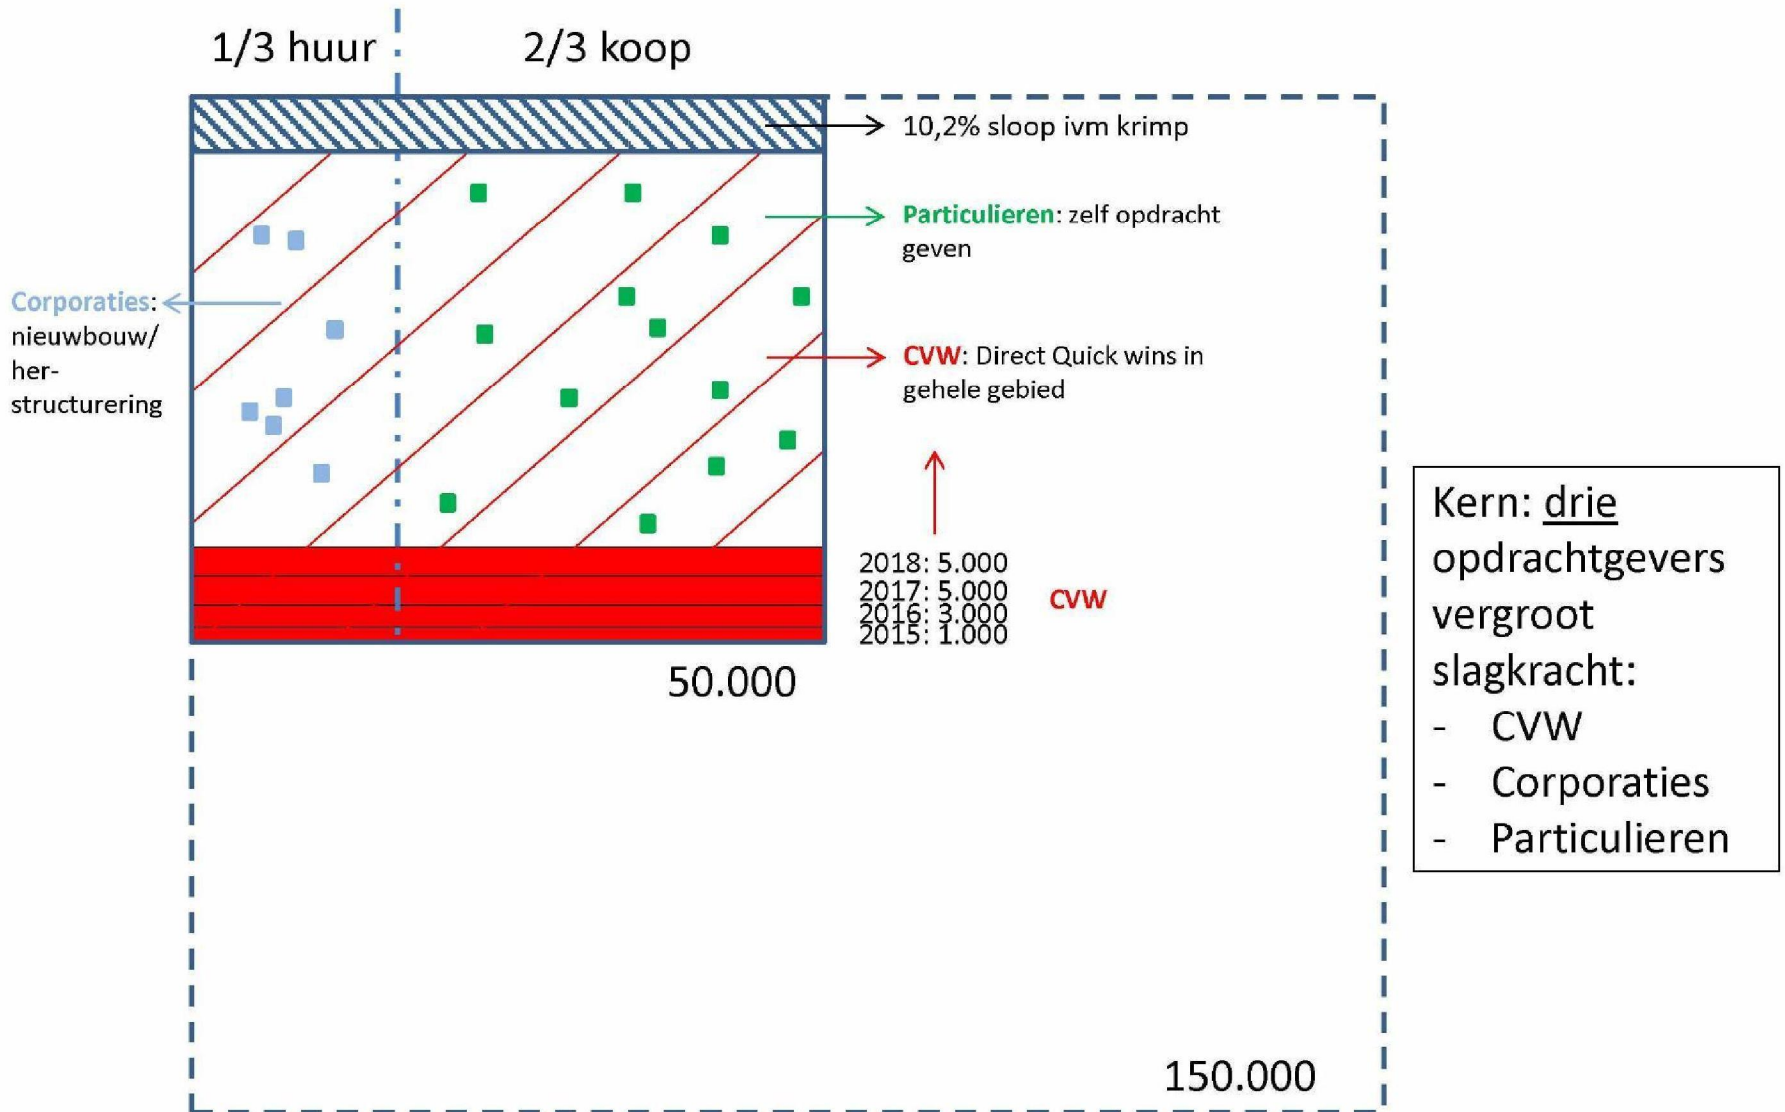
1/3 huur 2/3 koop

10,2% sloop ivm krimp

Particulieren: zelf opdracht geven

Corporaties: nieuwbouw/ herstructurering

CVW: Direct Quick wins in gehele gebied

2018: 5.000
2017: 5.000
2016: 3.000
2015: 1.000

CVW

50.000

Kern: drie opdrachtgevers vergroot slagkracht:
- CVW
- Corporaties
- Particulieren

150.000